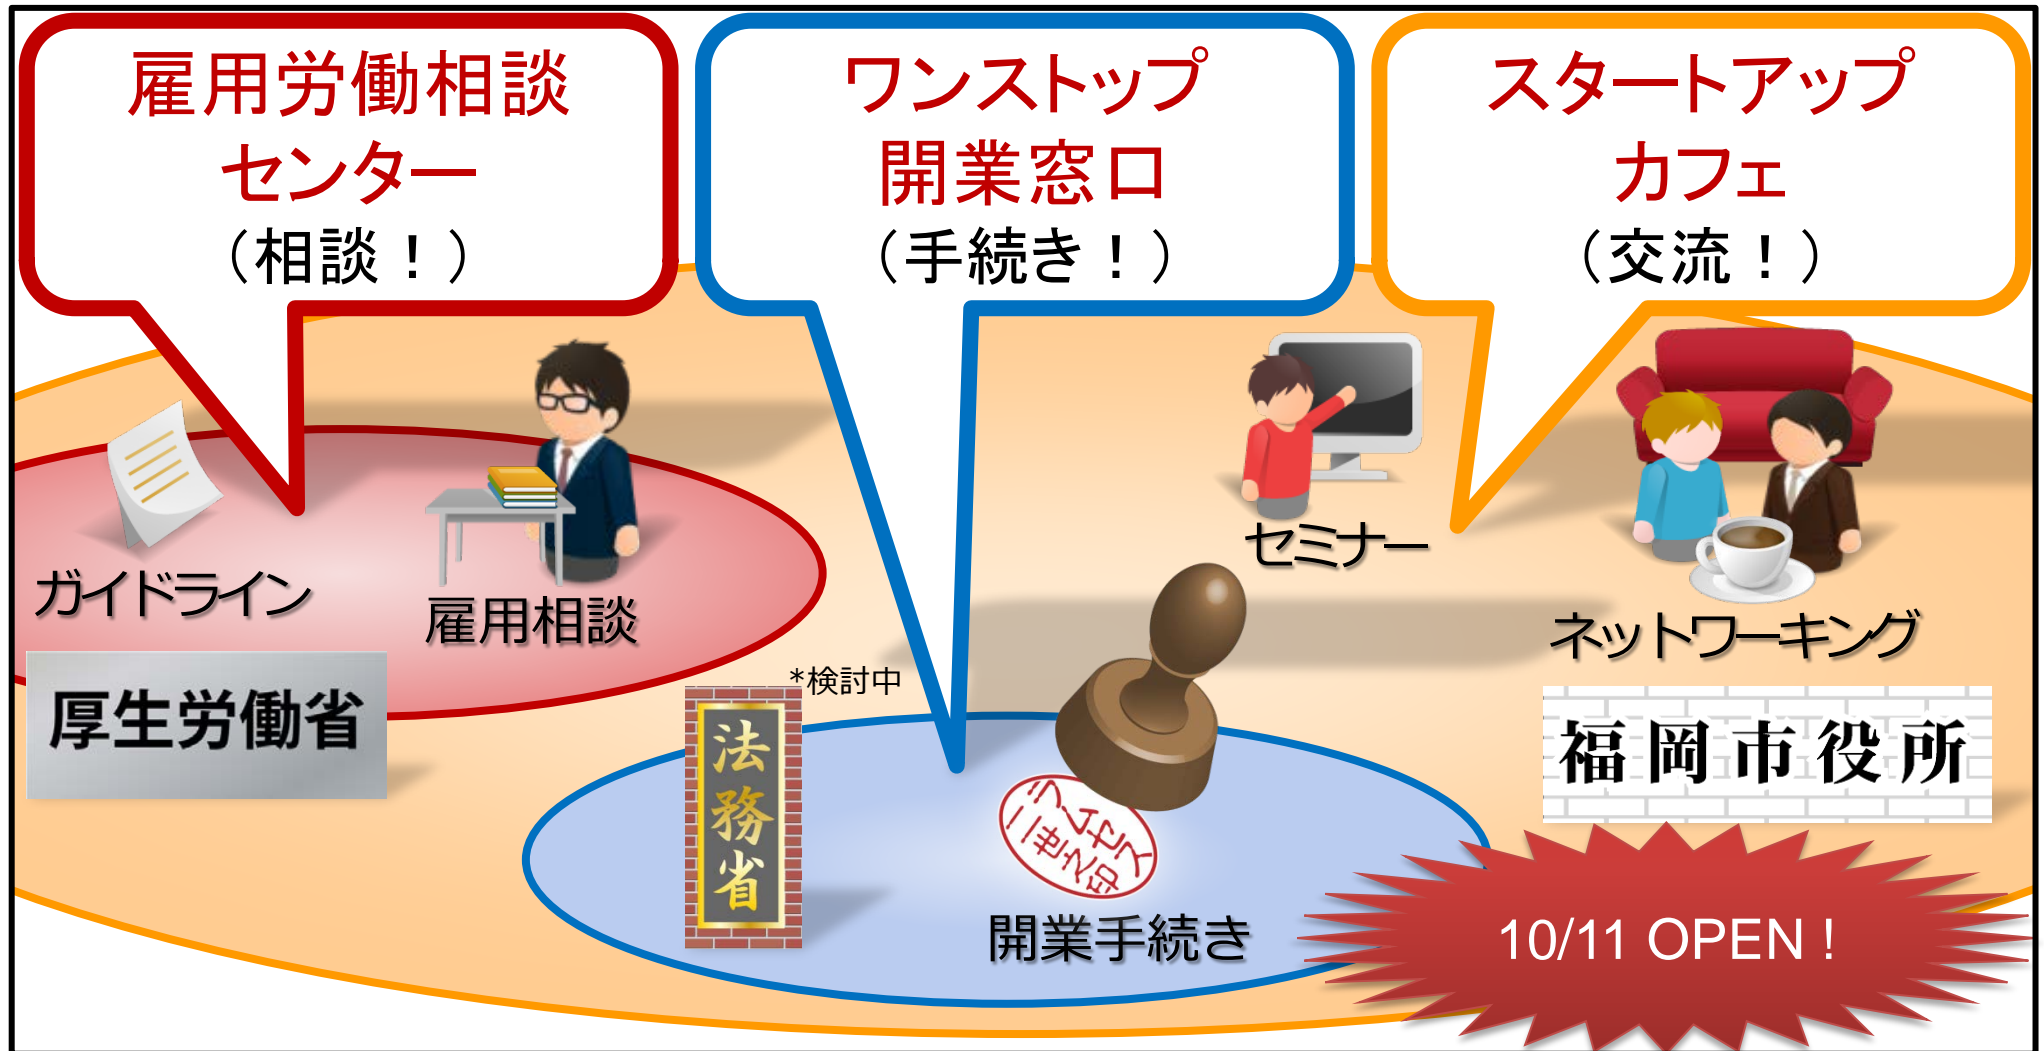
雇用労働相談センター
（相談！）

ワンストップ開業窓口
（手続き！）

スタートアップカフェ
（交流！）

ガイドライン

雇用相談

厚生労働省

セミナー

ネットワーキング

福岡市役所

*検討中

法務省

開業手続き

10/11 OPEN !